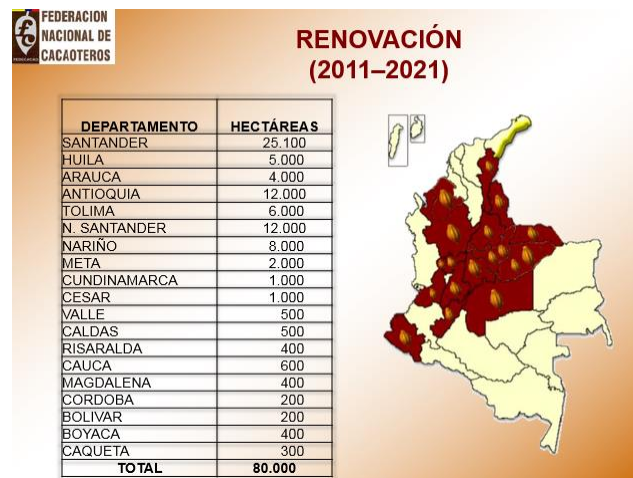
FEDERACION NACIONAL DE CACAOTEROS
FEDECACAO

RENOVACIÓN
(2011–2021)

| DEPARTAMENTO | HECTÁREAS |
|---|---|
| SANTANDER | 25.100 |
| HUILA | 5.000 |
| ARAUCA | 4.000 |
| ANTIOQUIA | 12.000 |
| TOLIMA | 6.000 |
| N. SANTANDER | 12.000 |
| NARIÑO | 8.000 |
| META | 2.000 |
| CUNDINAMARCA | 1.000 |
| CESAR | 1.000 |
| VALLE | 500 |
| CALDAS | 500 |
| RISARALDA | 400 |
| CAUCA | 600 |
| MAGDALENA | 400 |
| CORDOBA | 200 |
| BOLIVAR | 200 |
| BOYACA | 400 |
| CAQUETA | 300 |
| TOTAL | 80.000 |